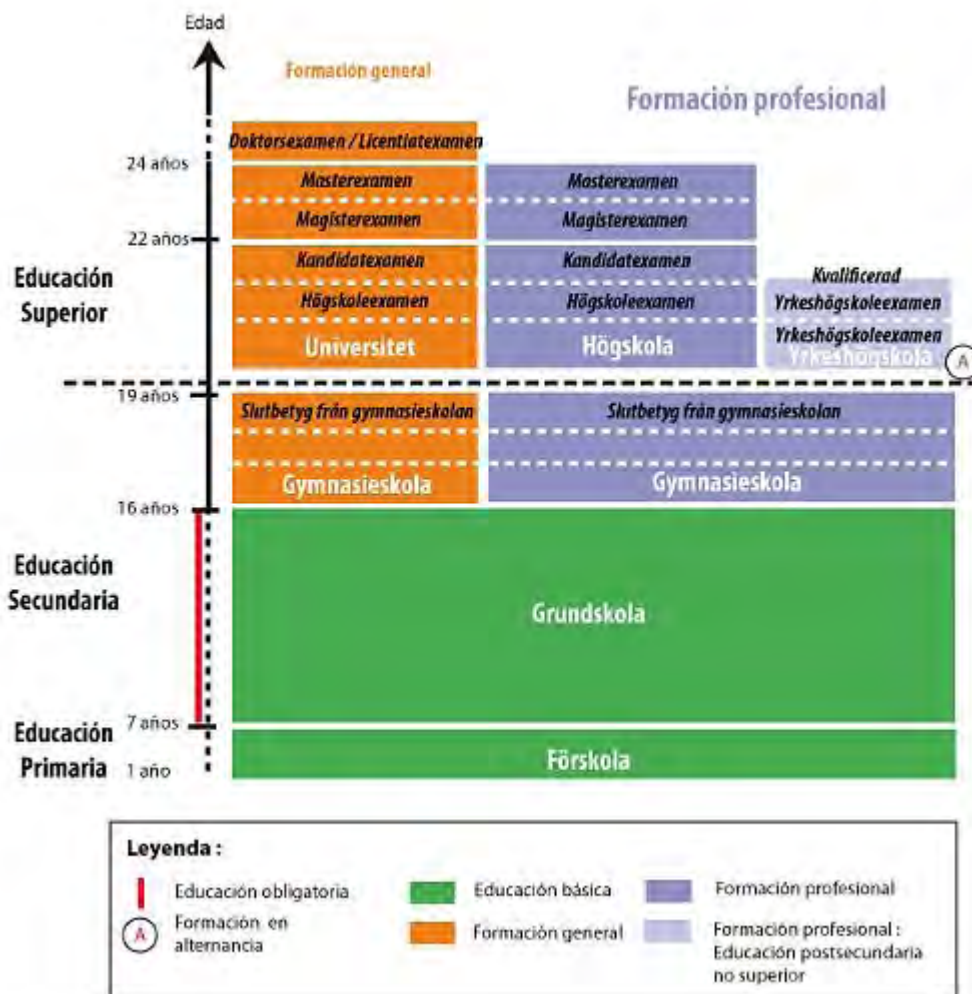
Edad

Formación general

Formación profesional

Doktorsexamen / Licentiatexamen

24 años

Masterexamen

Magisterexamen

Masterexamen

Magisterexamen

22 años

Educación Superior

Kandidatexamen

Högskoleexamen

Universitet

Kandidatexamen

Högskoleexamen

Högskola

Kvalificerad Yrkeshögskoleexamen

Yrkeshögskoleexamen

Yrkeshögskola

A

19 años

Slutbetyg från gymnasieskolan

Gymnasieskola

Slutbetyg från gymnasieskolan

Gymnasieskola

16 años

Educación Secundaria

Grundskola

7 años

Educación Primaria

1 año

Förskola

Leyenda :

Educación obligatoria

A Formación en alternancia

Educación básica

Formación general

Formación profesional

Formación profesional : Educación postsecundaria no superior